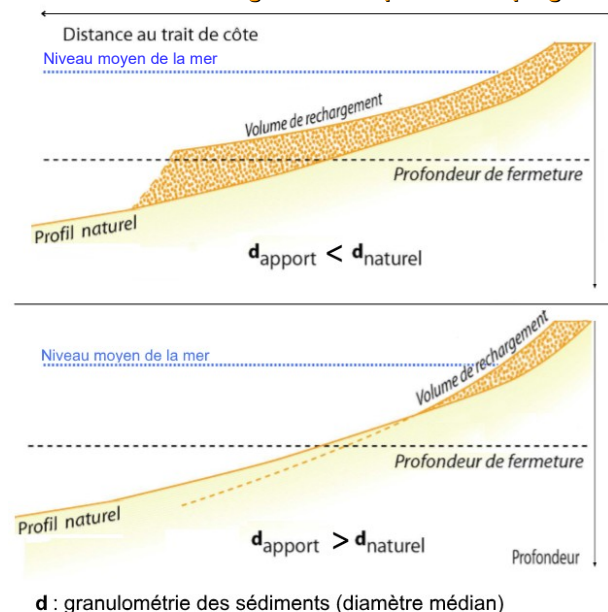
Distance au trait de côte

Niveau moyen de la mer

Volume de rechargement

Profondeur de fermeture

Profil naturel

$\mathbf{d}_{\text{apport}} < \mathbf{d}_{\text{naturel}}$

Niveau moyen de la mer

Volume de rechargement

Profondeur de fermeture

Profil naturel

$\mathbf{d}_{\text{apport}} > \mathbf{d}_{\text{naturel}}$

Profondeur

**d** : granulométrie des sédiments (diamètre médian)